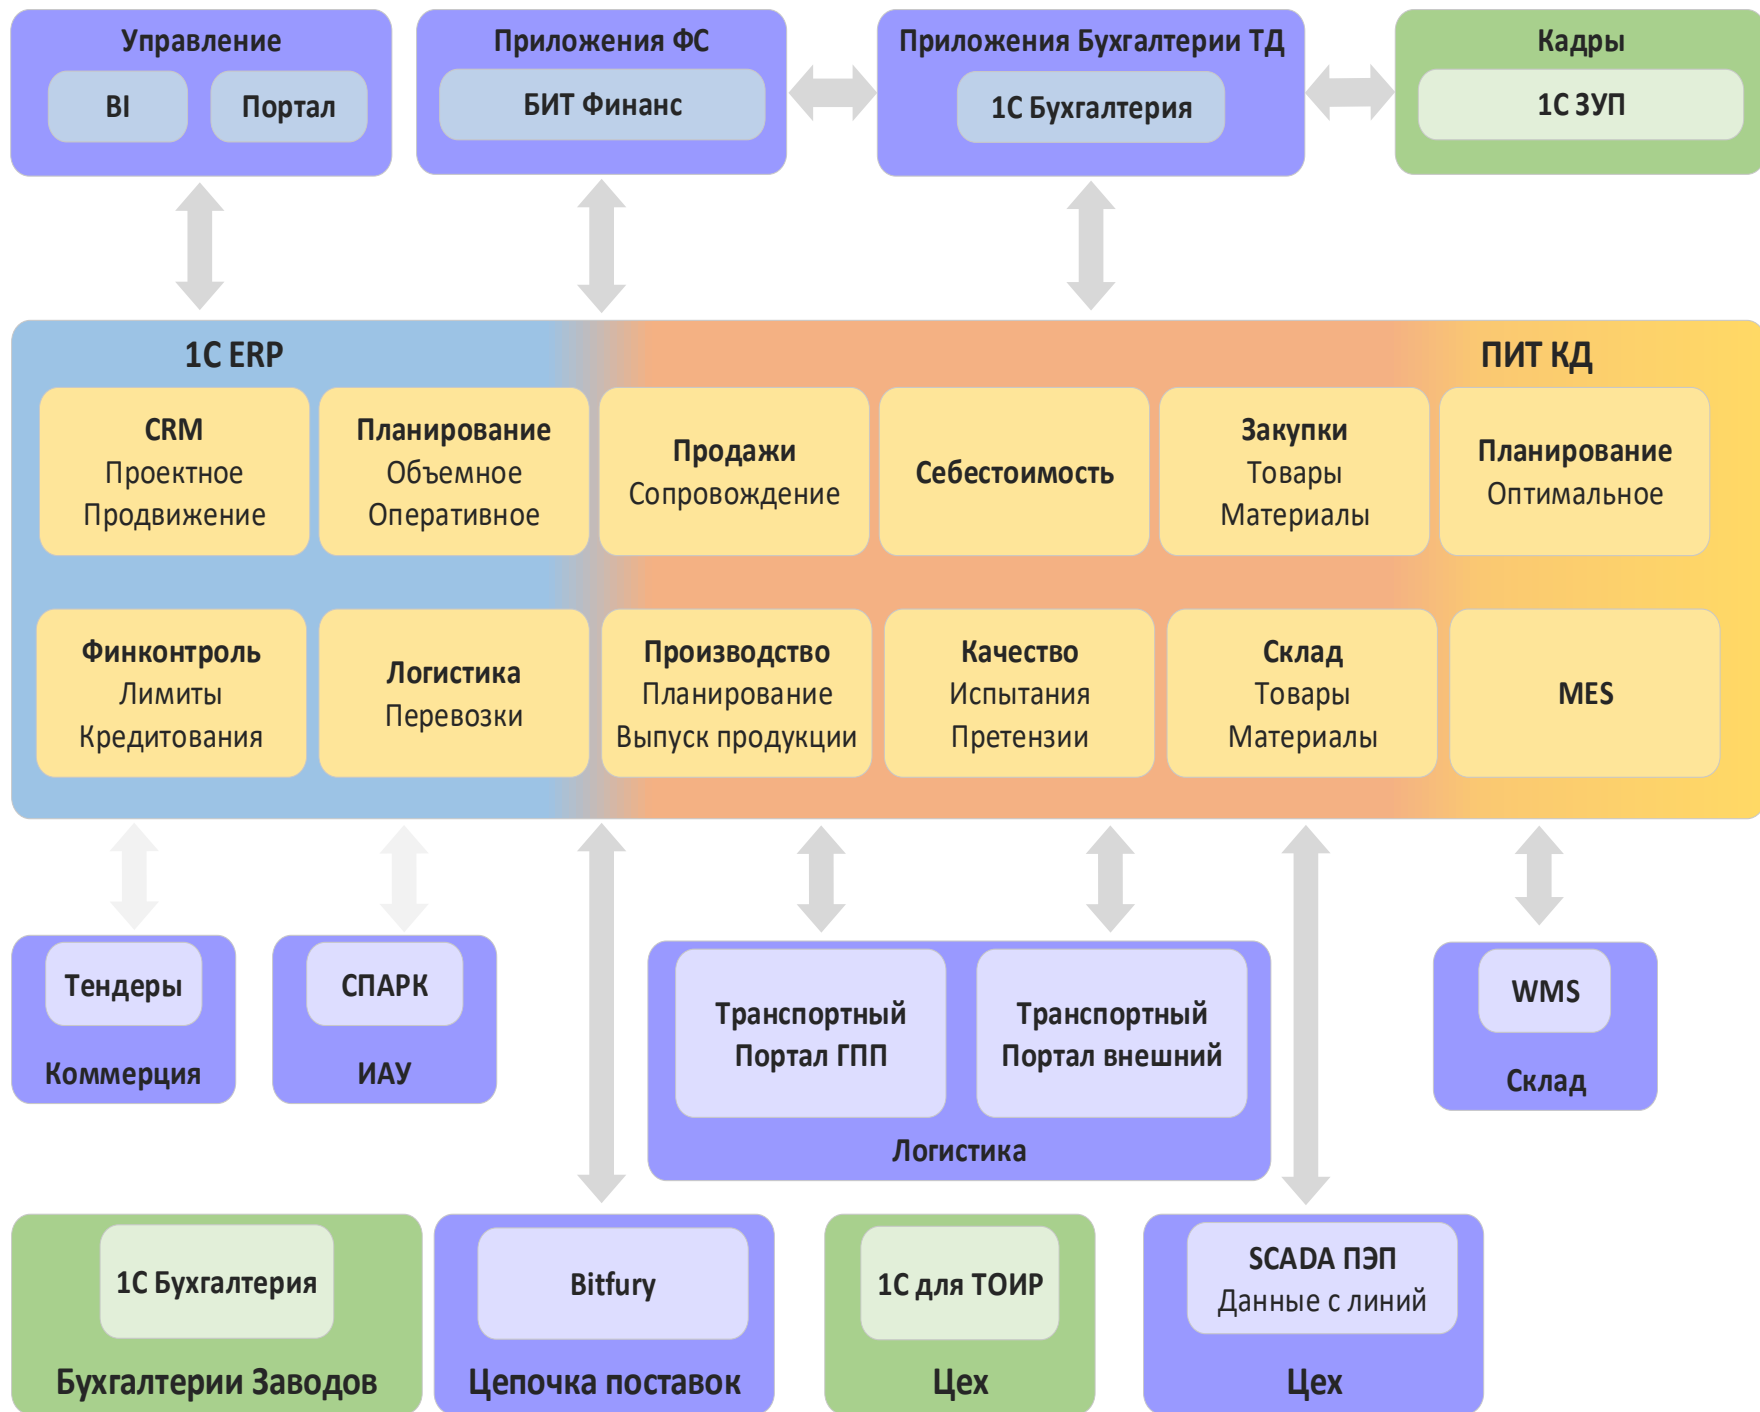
Управление
BI
Портал

Приложения ФС
БИТ Финанс

Приложения Бухгалтерии ТД
1С Бухгалтерия

Кадры
1С ЗУП

1С ERP

ПИТ КД

CRM
Проектное
Продвижение

Планирование
Объемное
Оперативное

Продажи
Сопровождение

Себестоимость

Закупки
Товары
Материалы

Планирование
Оптимальное

Финконтроль
Лимиты
Кредитования

Логистика
Перевозки

Производство
Планирование
Выпуск продукции

Качество
Испытания
Претензии

Склад
Товары
Материалы

MES

Тендеры
Коммерция

СПАРК
ИАУ

Транспортный
Портал ГПП

Транспортный
Портал внешний

Логистика

WMS
Склад

1С Бухгалтерия
Бухгалтерии Заводов

Bitfury
Цепочка поставок

1С для ТОИР
Цех

SCADA ПЭП
Данные с линий
Цех